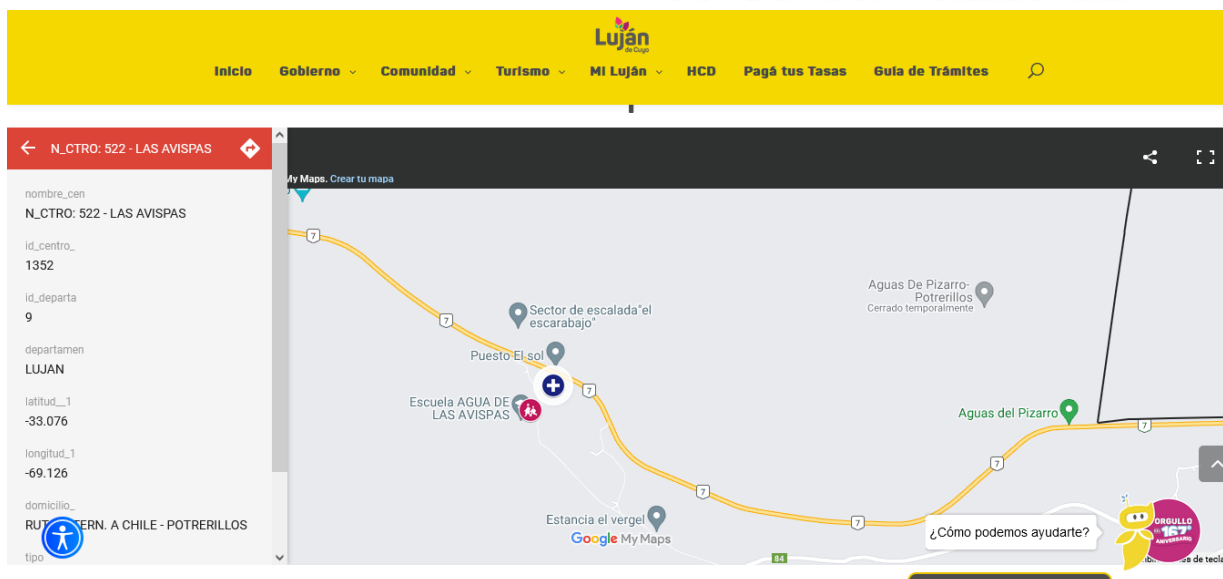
Luján de Cuyo

Inicio Gobierno Comunidad Turismo Mi Luján HCD Pagá tus Tasas Guía de Trámites

N_CTRO: 522 - LAS AVISPAS

nombre_cen
N_CTRO: 522 - LAS AVISPAS

id_centro_
1352

id_departa
9

departamen
LUJAN

latitud__1
-33.076

longitud_1
-69.126

domicilio_
RU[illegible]ERN. A CHILE - POTRERILLOS

tipo

My Maps. Crear tu mapa

7
7
7
7
7
7
7
84

Sector de escalada"el escarabajo"
Puesto El sol
Escuela AGUA DE LAS AVISPAS
Aguas De Pizarro-Potrerillos
Cerrado temporalmente
Aguas del Pizarro
Estancia el vergel
Google My Maps

¿Cómo podemos ayudarte?

ORGULLO 167° ANIVERSARIO

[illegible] de tecla